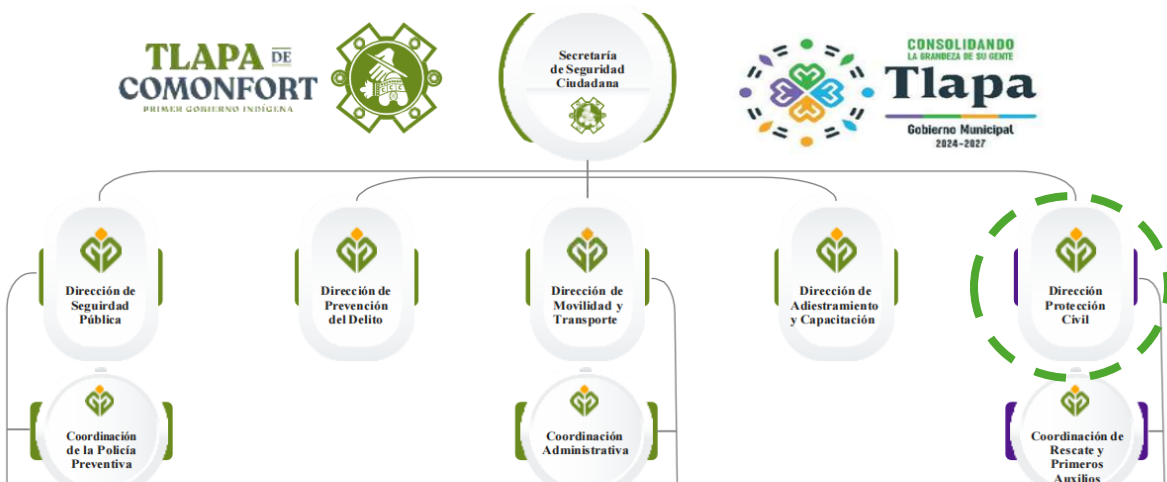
TLAPA DE COMONFORT
PRIMER GOBIERNO INDÍGENA

Secretaría de Seguridad Ciudadana

CONSOLIDANDO
LA GRANDEZA DE SU GENTE
Tlapa
Gobierno Municipal
2024-2027

Dirección de Seguridad Pública

Dirección de Prevención del Delito

Dirección de Movilidad y Transporte

Dirección de Adiestramiento y Capacitación

Dirección Protección Civil

Coordinación de la Policía Preventiva

Coordinación Administrativa

Coordinación de Rescate y Primeros Auxilios